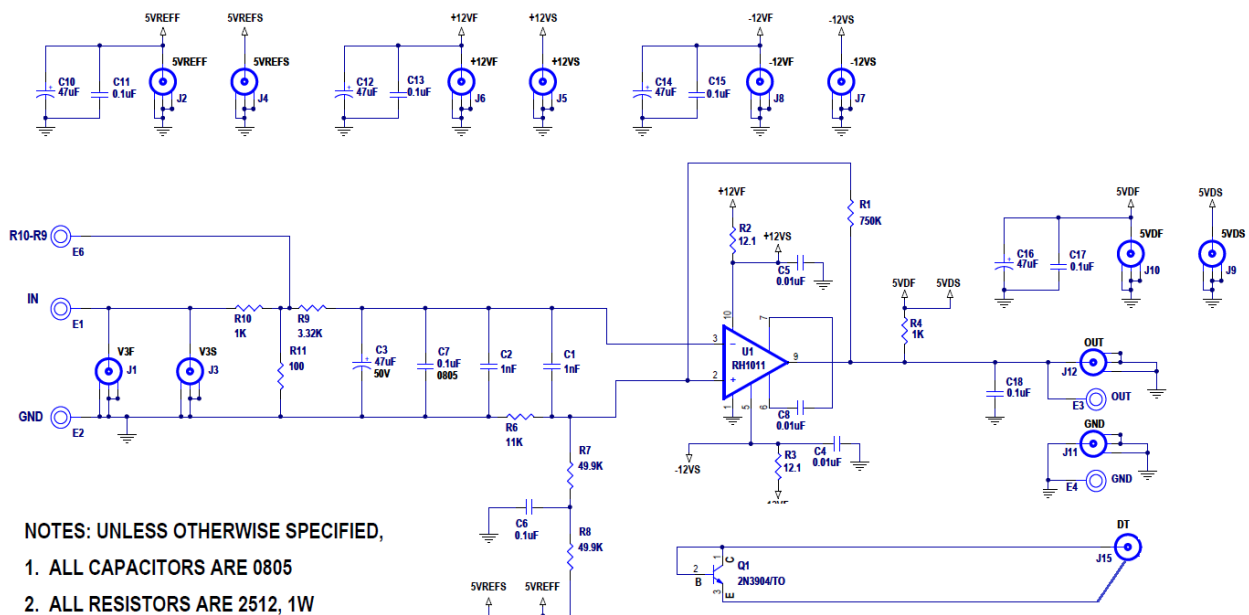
5VREFF
5VREFS
+12VF
+12VS
-12VF
-12VS
C10
47uF
C11
0.1uF
5VREFF
J2
5VREFS
J4
C12
47uF
C13
0.1uF
+12VF
J6
+12VS
J5
C14
47uF
C15
0.1uF
-12VF
J8
-12VS
J7

+12VF
R1
750K
R2
12.1
+12VS
C5
0.01uF
5VDF
5VDS
5VDF
5VDS
C16
47uF
C17
0.1uF
J10
J9
R10-R9
E6
IN
E1
R10
1K
R9
3.32K
5VDF
5VDS
R4
1K
V3F
J1
V3S
J3
R11
100
C3
47uF
50V
C7
0.1uF
0805
C2
1nF
C1
1nF
3
2
10
7
U1
RH1011
9
6
5
1
C8
0.01uF
OUT
J12
C18
0.1uF
E3
OUT
GND
E2
R6
11K
-12VS
R3
12.1
C4
0.01uF
GND
J11
E4
GND
R7
49.9K
C6
0.1uF
R8
49.9K
NOTES: UNLESS OTHERWISE SPECIFIED,
1. ALL CAPACITORS ARE 0805
2. ALL RESISTORS ARE 2512, 1W
5VREFS
5VREFF
DT
J15
Q1
2N3904/TO
B
C
E
1
2
3